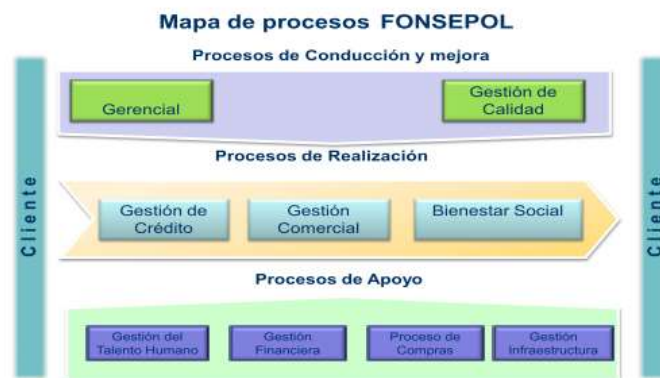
Mapa de procesos FONSEPOL

Procesos de Conducción y mejora

Cliente

Gerencial

Gestión de Calidad

Procesos de Realización

Gestión de Crédito

Gestión Comercial

Bienestar Social

Procesos de Apoyo

Gestión del Talento Humano

Gestión Financiera

Proceso de Compras

Gestión Infraestructura

Cliente